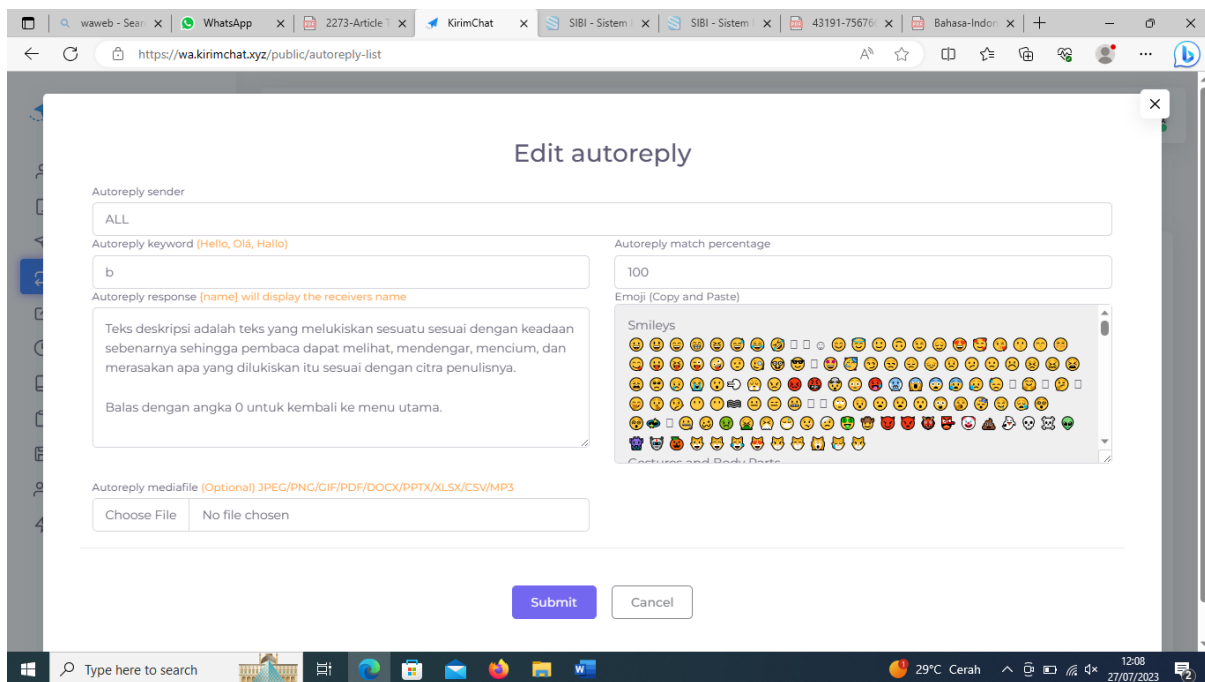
waweb - Sear | WhatsApp | 2273-Article | KirimChat | SIBI - Sistem | SIBI - Sistem | 43191-75676 | Bahasa-Indon

https://wa.kirimchat.xyz/public/autoreply-list

Edit autoreply

Autoreply sender

ALL

Autoreply keyword (Hello, Olá, Hallo)

b

Autoreply match percentage

100

Autoreply response {name} will display the receivers name

Teks deskripsi adalah teks yang melukiskan sesuatu sesuai dengan keadaan sebenarnya sehingga pembaca dapat melihat, mendengar, mencium, dan merasakan apa yang dilukiskan itu sesuai dengan citra penulisnya.

Balas dengan angka 0 untuk kembali ke menu utama.

Emoji (Copy and Paste)

Smileys

Gestures and Body Parts

Autoreply mediafile (Optional) JPEG/PNG/GIF/PDF/DOCX/PPTX/XLSX/CSV/MP3

Choose File No file chosen

Submit Cancel

Type here to search

29°C Cerah

12:08
27/07/2023